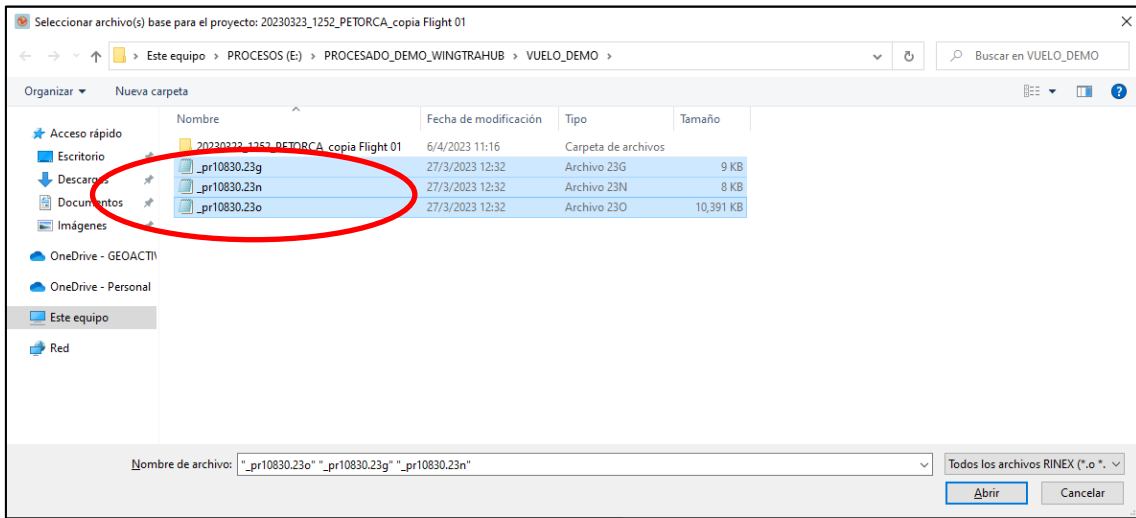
Seleccionar archivo(s) base para el proyecto: 20230323_1252_PETORCA_copia Flight 01

Este equipo › PROCESOS (E:) › PROCESADO_DEMO_WINGTRAHUB › VUELO_DEMO ›

Buscar en VUELO_DEMO

Organizar ▾ Nueva carpeta

Acceso rápido
Escritorio
Descargas
Documentos
Imágenes
OneDrive - GEOACTI
OneDrive - Personal
Este equipo
Red

| Nombre | Fecha de modificación | Tipo | Tamaño |
|---|---|---|---|
| 20230323_1252_PETORCA_copia Flight 01 | 6/4/2023 11:16 | Carpeta de archivos | |
| _pr10830.23g | 27/3/2023 12:32 | Archivo 23G | 9 KB |
| _pr10830.23n | 27/3/2023 12:32 | Archivo 23N | 8 KB |
| _pr10830.23o | 27/3/2023 12:32 | Archivo 23O | 10,391 KB |

Nombre de archivo: "_pr10830.23o" "_pr10830.23g" "_pr10830.23n"

Todos los archivos RINEX (*.o *.

Abrir Cancelar